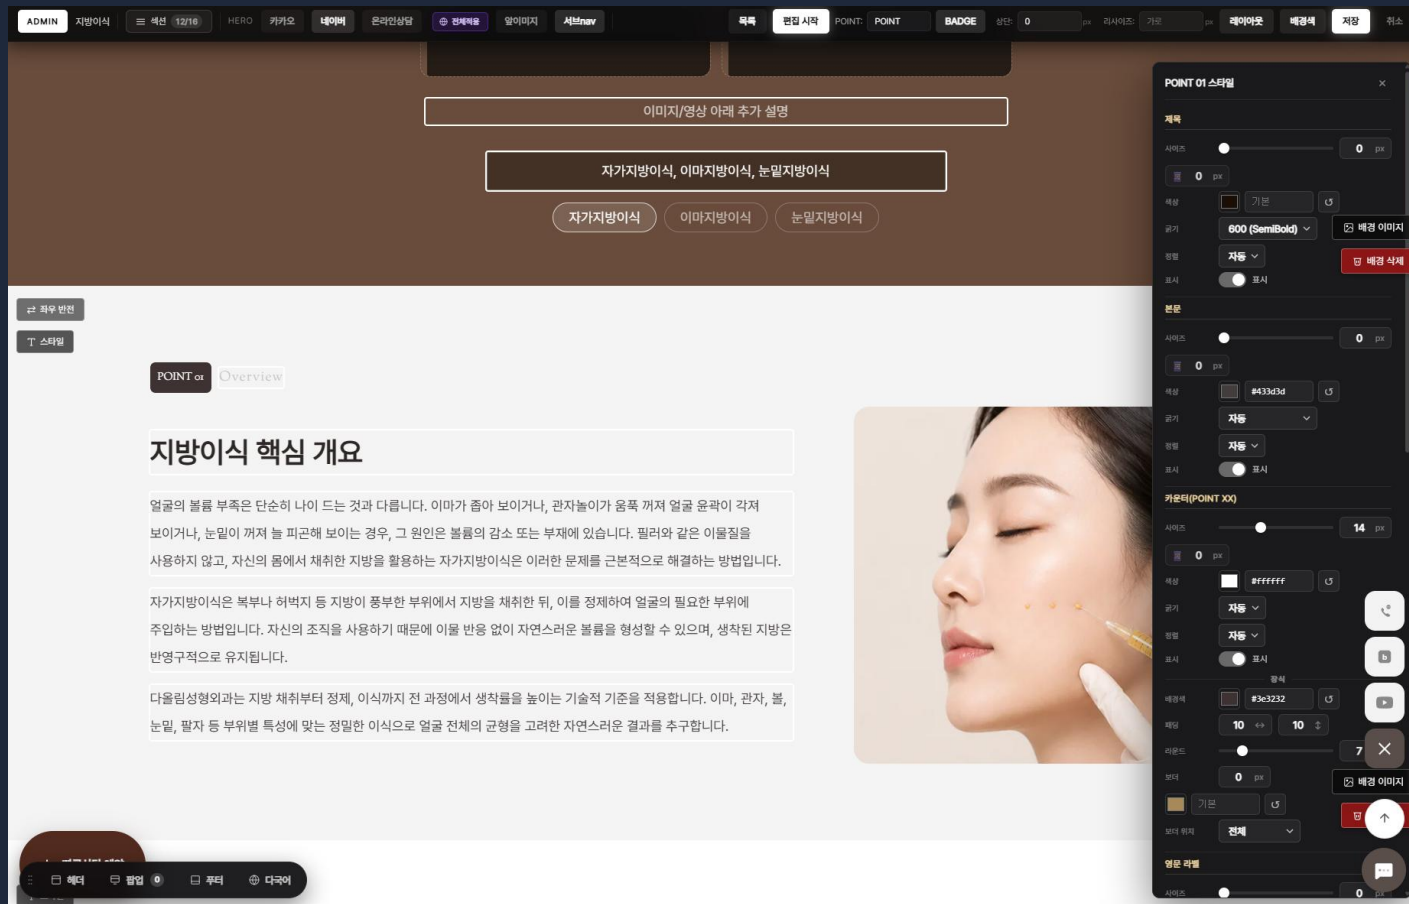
ADMIN 지방이식 섹션 12/16 HERO 카카오 네이버 온라인상담 전체적용 알이미지 서브nav 목록 편집 시작 POINT: POINT BADGE 상단: 0 px 리사이즈: 가로 px 레이아웃 배경색 저장 취소

이미지/영상 아래 추가 설명

자가지방이식, 이마지방이식, 눈밑지방이식

자가지방이식 이마지방이식 눈밑지방이식

좌우 반전
스타일

POINT 01 Overview

지방이식 핵심 개요

얼굴의 볼륨 부족은 단순히 나이 드는 것과 다릅니다. 이마가 좁아 보이거나, 관자놀이가 움푹 꺼져 얼굴 윤곽이 각져 보이거나, 눈밑이 꺼져 늘 피곤해 보이는 경우, 그 원인은 볼륨의 감소 또는 부재에 있습니다. 필러와 같은 이물질을 사용하지 않고, 자신의 몸에서 채취한 지방을 활용하는 자가지방이식은 이러한 문제를 근본적으로 해결하는 방법입니다.

자가지방이식은 복부나 허벅지 등 지방이 풍부한 부위에서 지방을 채취한 뒤, 이를 정제하여 얼굴의 필요한 부위에 주입하는 방법입니다. 자신의 조직을 사용하기 때문에 이물 반응 없이 자연스러운 볼륨을 형성할 수 있으며, 생착된 지방은 반영구적으로 유지됩니다.

다올림성형외과는 지방 채취부터 정제, 이식까지 전 과정에서 생착률을 높이는 기술적 기준을 적용합니다. 이마, 관자, 볼, 눈밑, 팔자 등 부위별 특성에 맞는 정밀한 이식으로 얼굴 전체의 균형을 고려한 자연스러운 결과를 추구합니다.

POINT 01 스타일 ×
제목
사이즈 0 px
0 px
색상 기본
굵기 600 (SemiBold)
정렬 자동
표시 표시
배경 이미지
배경 삭제
본문
사이즈 0 px
0 px
색상 #433d3d
굵기 자동
정렬 자동
표시 표시
카운터(POINT XX)
사이즈 14 px
0 px
색상 #ffffff
굵기 자동
정렬 자동
표시 표시
칩식
배경색 #3e3232
패딩 10 10
라운드 7
보더 0 px
기본
보더 위치 전체
배경 이미지
영문 라벨
사이즈 0 px

헤더 팝업 0 푸터 다국어